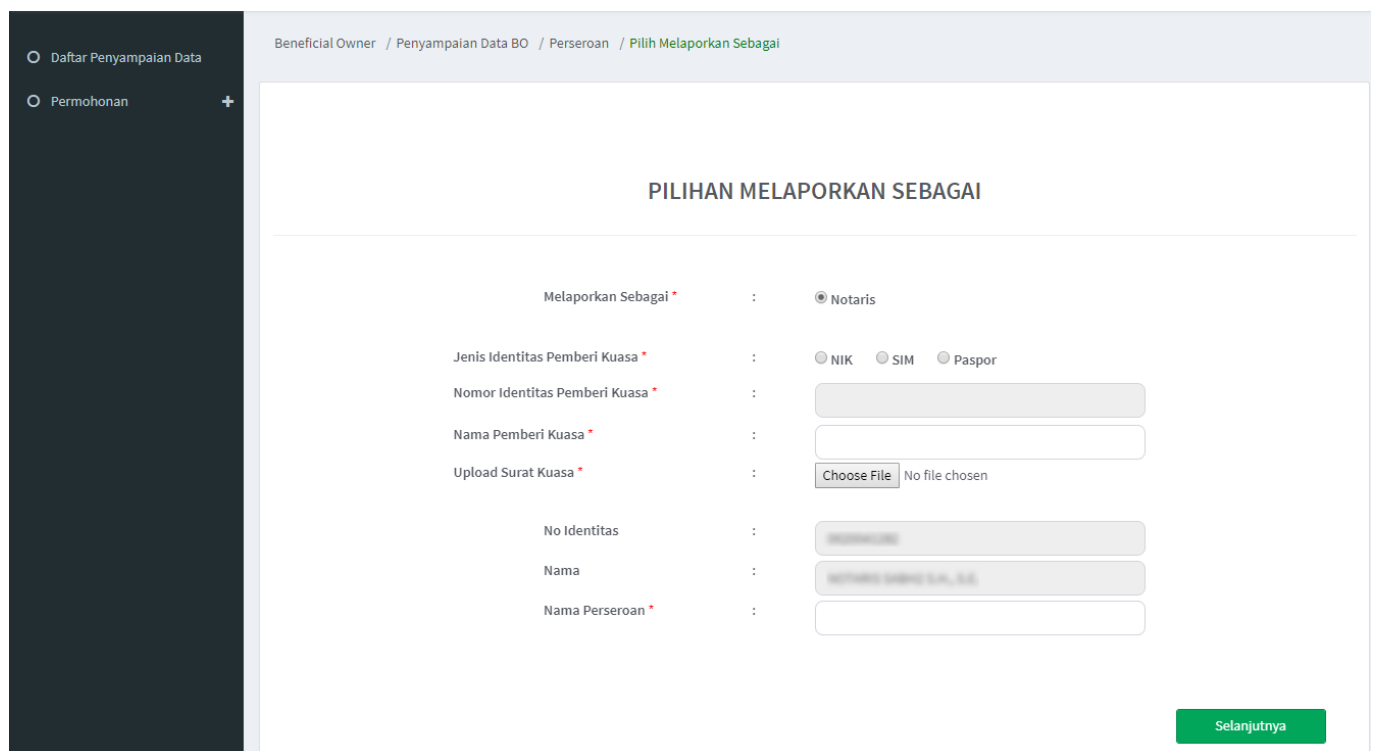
Daftar Penyampaian Data

Permohonan +

Beneficial Owner / Penyampaian Data BO / Perseroan / Pilih Melaporkan Sebagai

PILIHAN MELAPORKAN SEBAGAI

Melaporkan Sebagai * : Notaris

Jenis Identitas Pemberi Kuasa * : NIK SIM Paspor

Nomor Identitas Pemberi Kuasa * :

Nama Pemberi Kuasa * :

Upload Surat Kuasa * : Choose File No file chosen

No Identitas : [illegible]

Nama : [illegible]

Nama Perseroan * :

Selanjutnya